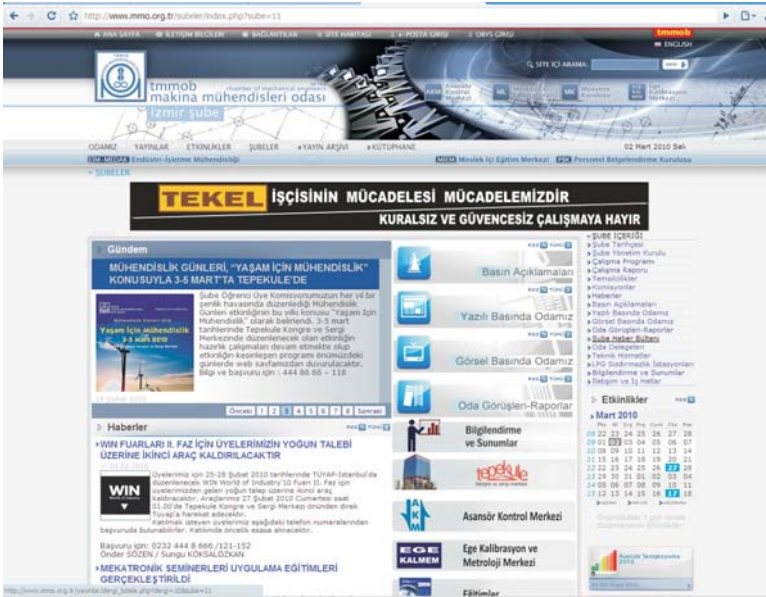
http://www.mmo.org.tr/subeler/index.php?sube=11

ANA SAYFA | İLETİŞİM BİLGİLERİ | BAĞLANTILAR | SİTE HARİTASI | E-POSTA GİRİŞ | ÜYE GİRİŞİ

tmmob
ENGLISH

tmmob makina mühendisleri odası
chamber of mechanical engineers
izmir şube

SİTE İÇİ ARAMA:

ODAMIZ | YAYINLAR | ETKİNLİKLER | ŞUBELER | YAYIN ARŞİVİ | KÜTÜPHANE
02 Mart 2010 Salı

Endüstri-İşletme Mühendisliği
Meslek İçi Eğitim Merkezi | Personel Belgelendirme Kuruluşu

ŞUBELER

TEKEL İŞÇİSİNİN MÜCADELESİ MÜCADELEMİZDİR
KURALSIZ VE GÜVENCESİZ ÇALIŞMAYA HAYIR

Gündem

MÜHENDİSLİK GÜNLERİ, "YAŞAM İÇİN MÜHENDİSLİK" KONUSUYLA 3-5 MART'TA TEPEKULE'DE

Yaşam İçin Mühendislik 3-5 Mart 2010

Şube Öğrenci Üye Komisyonumuzun her yıl bir şenlik havasında düzenlediği Mühendislik Günleri etkinliğinin bu yılki konusu "Yaşam İçin Mühendislik" olarak belirlendi. 3-5 mart tarihlerinde Tepekule Kongre ve Sergi Merkezinde düzenlenecek olan etkinliğin hazırlık çalışmaları devam etmekte olup etkinliğin kesinleşen program önümüzdeki günlerde web sayfamızdan duyurulacaktır. Bilgi ve başvuru için : 444 86 66 – 118

Önceki 1 2 3 4 5 6 7 8 Sonraki

Basın Açıklamaları
Yazılı Basında Odamız
Görsel Basında Odamız
Oda Görüşleri-Raporlar

Haberler

WIN FUARLARI II. FAZ İÇİN ÜYELERİMİZİN YOĞUN TALEBİ ÜZERİNE İKİNCİ ARAÇ KALDIRILACAKTIR

Üyelerimiz için 25-28 Şubat 2010 tarihlerinde TÜYAP-İstanbul'da düzenlenecek WIN World of Industry'10 Fuarı II. Faz için üyelerimizden gelen yoğun talep üzerine ikinci araç kaldırılacaktır. Araçlarımız 27 Şubat 2010 Cumartesi saat 01.00'de Tepekule Kongre ve Sergi Merkezi önünden direk Tüyap'a hareket edecektir. Katılmak isteyen üyelerimiz aşağıdaki telefon numaralarından başvuruda bulunabilirler. Katılımda öncelik esası alınacaktır.

Başvuru için: 0232 444 8 666 /121-152
Önder SÖZEN / Sungu KÖKSALÖZKAN

MEKATRONİK SEMİNERLERİ UYGULAMA EĞİTİMLERİ GERÇEKLEŞTİRİLDİ

Bilgilendirme ve Sunumlar
tepekule
Asansör Kontrol Merkezi
EGE KALMEM Ege Kalibrasyon ve Metroloji Merkezi
Eğitimler

ŞUBE İÇERİĞİ
Şube Tarihçesi
Şube Yönetim Kurulu
Çalışma Programı
Çalışma Raporu
Temsilcilikler
Komisyonlar
Haberler
Basın Açıklamaları
Yazılı Basında Odamız
Görsel Basında Odamız
Oda Görüşleri-Raporlar
Oda Delegeleri
Şube Haber Bülteni
Teknik Hizmetler
LPG Ototmatik İstasyonları
Bilgilendirme ve Sunumlar
İletişim ve İç Hatlar

Etkinlikler
Mart 2010

| Pz | Sa | Ça | Pe | Cu | Ct | Pz |
|---|---|---|---|---|---|---|
| 22 | 23 | 24 | 25 | 26 | 27 | 28 |
| 01 | 02 | 03 | 04 | 05 | 06 | 07 |
| 08 | 09 | 10 | 11 | 12 | 13 | 14 |
| 15 | 16 | 17 | 18 | 19 | 20 | 21 |
| 22 | 23 | 24 | 25 | 26 | 27 | 28 |
| 29 | 30 | 31 | 01 | 02 | 03 | 04 |
| 05 | 06 | 07 | 08 | 09 | 10 | 11 |
| 12 | 13 | 14 | 15 | 16 | 17 | 18 |

http://www.mmo.org.tr/yazdir/dergi_tablo.php?dergi=10&sube=11